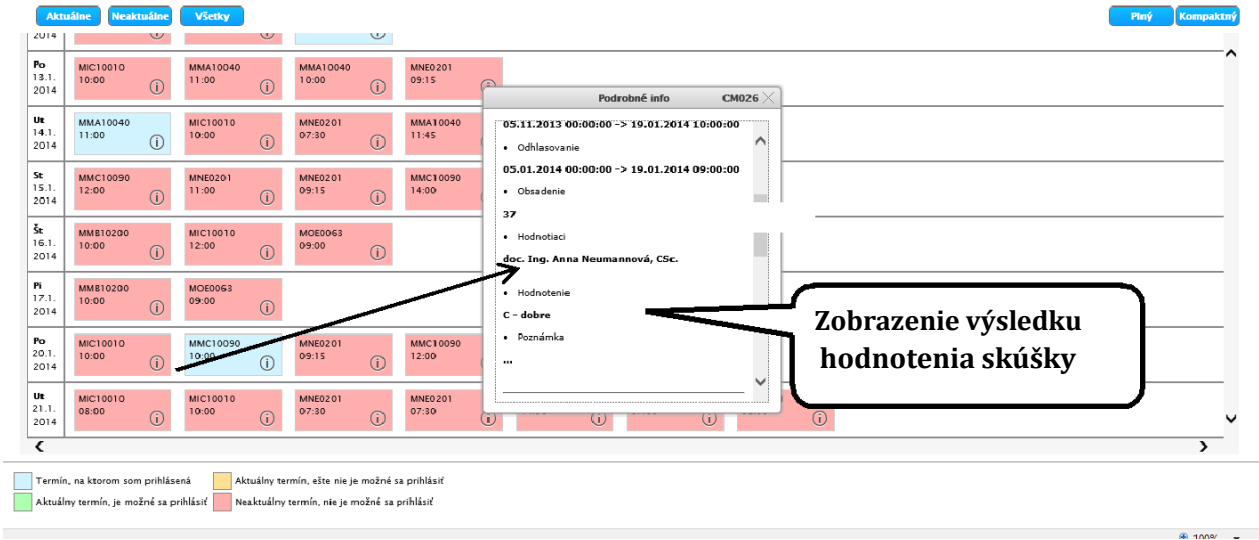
Aktuálne Neaktuálne Všetky

Plný Kompaktný

2014

Po 13.1. 2014
MIC10010 10:00
MMA10040 11:00
MMA10040 10:00
MNE0201 09:15

Ut 14.1. 2014
MMA10040 11:00
MIC10010 10:00
MNE0201 07:30
MMA10040 11:45

St 15.1. 2014
MMC10090 12:00
MNE0201 11:00
MNE0201 09:15
MMC10090 14:00

Št 16.1. 2014
MMB10200 10:00
MIC10010 12:00
MOE0063 09:00

Pi 17.1. 2014
MMB10200 10:00
MOE0063 09:00

Po 20.1. 2014
MIC10010 10:00
MMC10090 10:00
MNE0201 09:15
MMC10090 12:00

Ut 21.1. 2014
MIC10010 08:00
MIC10010 10:00
MNE0201 07:30
MNE0201 07:30

Podrobné info CM026

05.11.2013 00:00:00 -> 19.01.2014 10:00:00
• Odhlasovanie
05.01.2014 00:00:00 -> 19.01.2014 09:00:00
• Obsadenie
37
• Hodnotiaci
doc. Ing. Anna Neumannová, CSc.
• Hodnotenie
C - dobre
• Poznámka
...

Zobrazenie výsledku hodnotenia skúšky

Termín, na ktorom som prihlásená
Aktuálny termín, ešte nie je možné sa prihlásiť
Aktuálny termín, je možné sa prihlásiť
Neaktuálny termín, nie je možné sa prihlásiť

100%